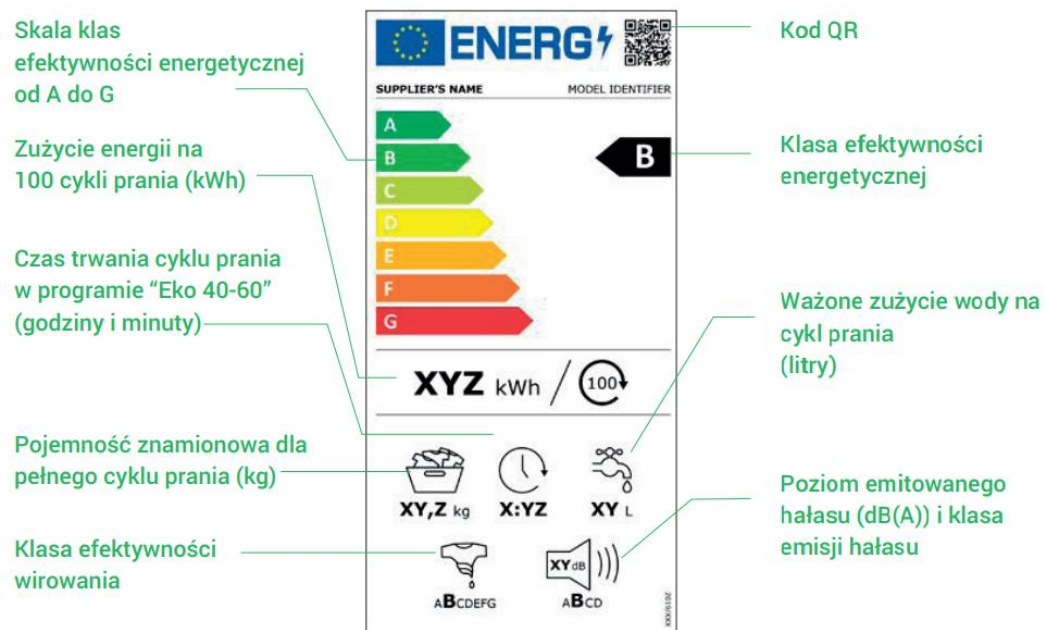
Skala klas efektywności energetycznej od A do G

ENERG

Kod QR

SUPPLIER'S NAME

MODEL IDENTIFIER

A
B
C
D
E
F
G

B

Klasa efektywności energetycznej

Zużycie energii na 100 cykli prania (kWh)

Czas trwania cyklu prania w programie "Eko 40-60" (godziny i minuty)

Ważone zużycie wody na cykl prania (litry)

XYZ kWh / 100

Pojemność znamionowa dla pełnego cyklu prania (kg)

XY,Z kg

X:YZ

XY L

Poziom emitowanego hałasu (dB(A)) i klasa emisji hałasu

Klasa efektywności wirowania

ABCDEFG

XY dB

ABCD

XXX/2019